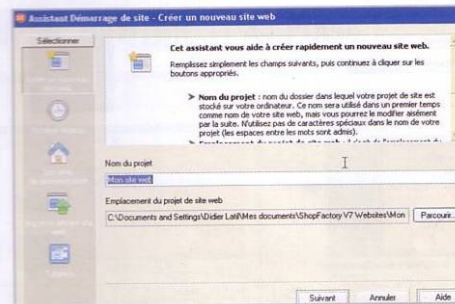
Assistant Démarrage de site - Créer un nouveau site web

Sélectionner

Cet assistant vous aide à créer rapidement un nouveau site web.

Remplissez simplement les champs suivants, puis continuez à cliquer sur les boutons appropriés.

➤ Nom du projet : nom du dossier dans lequel votre projet de site est stocké sur votre ordinateur. Ce nom sera utilisé dans un premier temps comme nom de votre site web, mais vous pourrez le modifier aisément par la suite. N'utilisez pas de caractères spéciaux dans le nom de votre projet (les espaces entre les mots sont admis).

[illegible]

Nom du projet

Mon site web

Emplacement du projet de site web

C:\Documents and Settings\Didier Latil\Mes documents\ShopFactory V7 Websites\Mon

Parcourir..

Suivant

Annuler

Aide